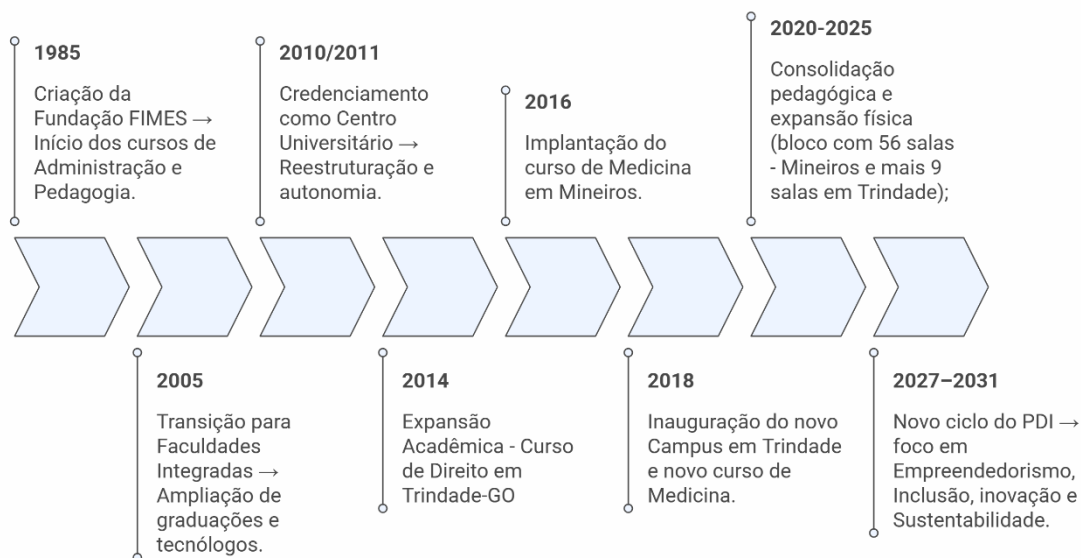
1985

Criação da Fundação FIMES → Início dos cursos de Administração e Pedagogia.

2005

Transição para Faculdades Integradas → Ampliação de graduações e tecnólogos.

2010/2011

Credenciamento como Centro Universitário → Reestruturação e autonomia.

2014

Expansão Acadêmica - Curso de Direito em Trindade-GO

2016

Implantação do curso de Medicina em Mineiros.

2018

Inauguração do novo Campus em Trindade e novo curso de Medicina.

2020-2025

Consolidação pedagógica e expansão física (bloco com 56 salas - Mineiros e mais 9 salas em Trindade);

2027–2031

Novo ciclo do PDI → foco em Empreendedorismo, Inclusão, inovação e Sustentabilidade.